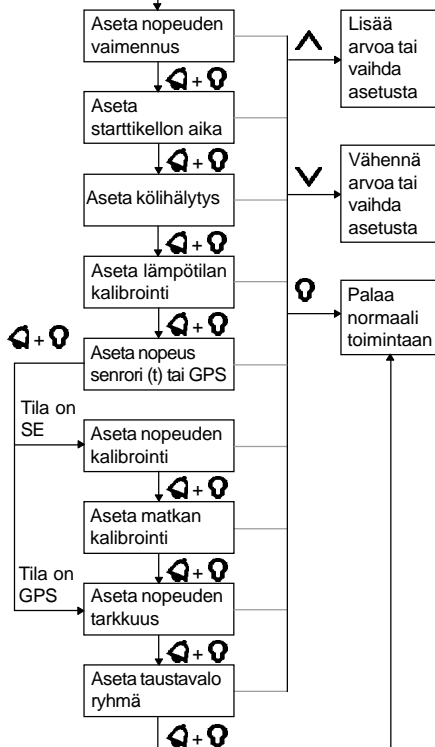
Aseta nopeuden vaimennus

+

Aseta starttikellon aika

+

Aseta kölihälytys

+

Aseta lämpötilan kalibrointi

+

+

Aseta nopeus senrori (t) tai GPS

Tila on SE

Aseta nopeuden kalibrointi

+

Aseta matkan kalibrointi

Tila on GPS

+

Aseta nopeuden tarkkuus

+

Aseta taustavalo ryhmä

+

Lisää arvoa tai vaihda asetusta

Vähennä arvoa tai vaihda asetusta

Palaa normaali toimintaan